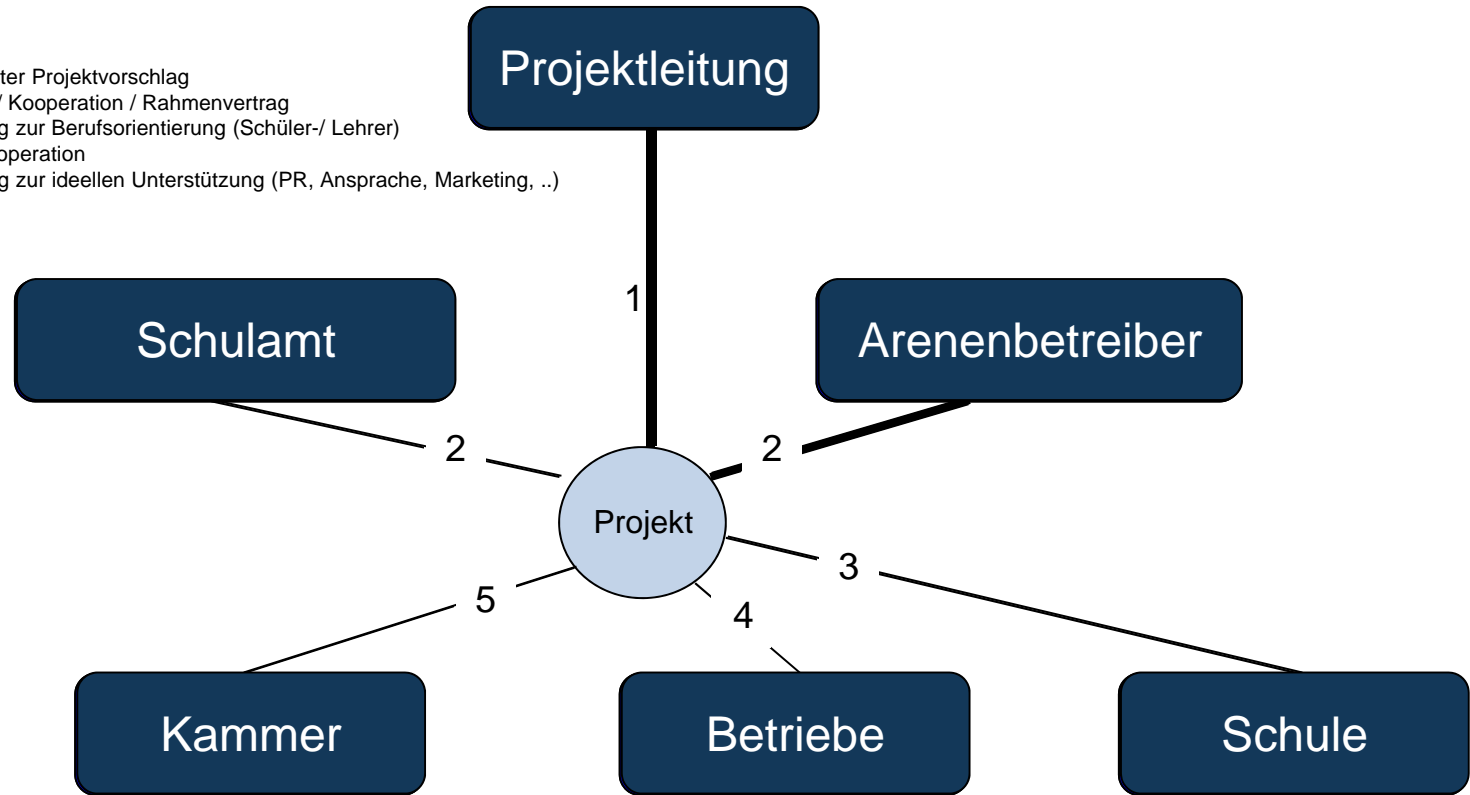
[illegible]ter Projektvorschlag
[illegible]/ Kooperation / Rahmenvertrag
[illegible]g zur Berufsorientierung (Schüler-/ Lehrer)
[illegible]operation
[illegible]g zur ideellen Unterstützung (PR, Ansprache, Marketing, ..)

Projektleitung

1

Schulamt

Arenenbetreiber

2

2

Projekt

3

5

4

Kammer

Betriebe

Schule